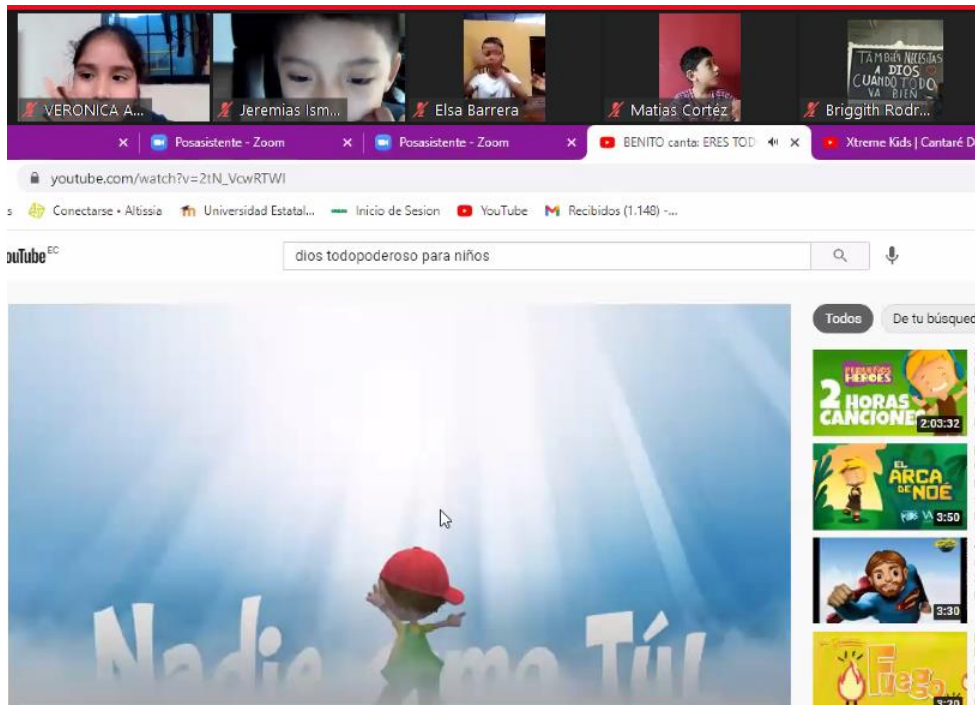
VERONICA A...
Jeremias Ism...
Elsa Barrera
Matias Cortéz
TAMBIÉN NECESITAS A DIOS CUANDO TODO VA BIEN
Briggith Rodr...

Posasistente - Zoom
Posasistente - Zoom
BENITO canta: ERES TOD
Xtreme Kids | Cantaré D

youtube.com/watch?v=2tN_VcwRTWI

Conectarse • Altissia
Universidad Estatal...
Inicio de Sesion
YouTube
Recibidos (1.148) -...

ouTube EC
dios todopoderoso para niños

Todos
De tu búsqued

PEQUEÑOS HEROES
2 HORAS CANCIONES
2:03:32

EL ARCA DE NOÉ
3:50

3:30

Fuego
3:20

Nadie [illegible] mo Tú